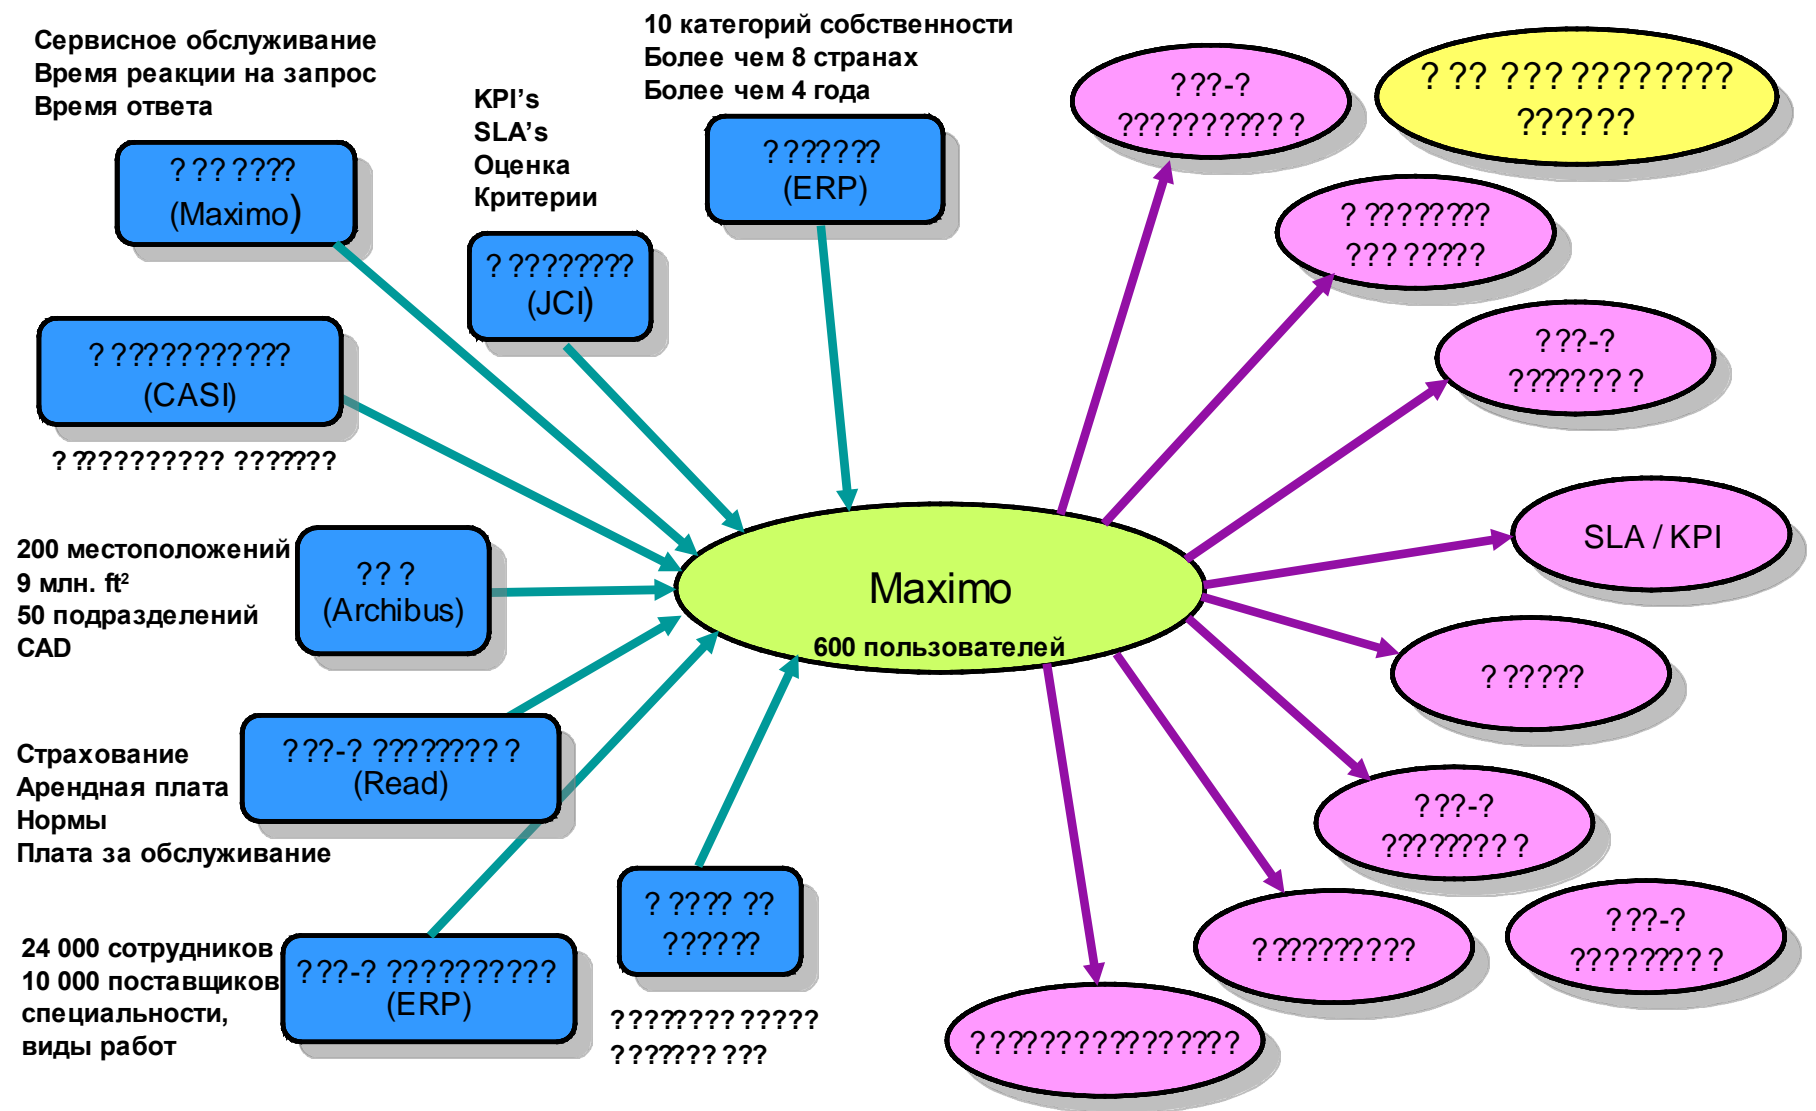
Сервисное обслуживание
Время реакции на запрос
Время ответа

? ?? ???? (Maximo)

KPI's
SLA's
Оценка
Критерии

? ???????? (JCI)

10 категорий собственности
Более чем 8 странах
Более чем 4 года

??????? (ERP)

? ??????????? (CASI)

? ????????? ???????

200 местоположений
9 млн. ft²
50 подразделений
CAD

?? ? (Archibus)

Страхование
Арендная плата
Нормы
Плата за обслуживание

???-? ???????? ? (Read)

24 000 сотрудников
10 000 поставщиков
специальности,
виды работ

???-? ?????????? (ERP)

? ???? ?? ??????

??????? ?????
??????? ???

Maximo
600 пользователей

???-? ?????????? ?

? ?? ??? ???????? ??????

? ??????? ??? ?????

???-? ??????? ?

SLA / KPI

? ?????

???-? ???????? ?

? ????????

???-? ???????? ?

???????????????